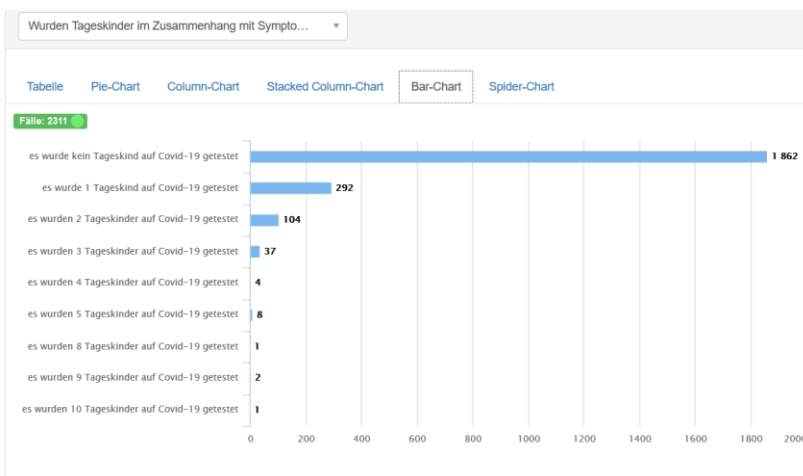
Wurden Tageskinder im Zusammenhang mit Sympto...

Tabelle | Pie-Chart | Column-Chart | Stacked Column-Chart | Bar-Chart | Spider-Chart

Fälle: 2311

| | |
|---|---|
| es wurde kein Tageskind auf Covid-19 getestet | 1 862 |
| es wurde 1 Tageskind auf Covid-19 getestet | 292 |
| es wurden 2 Tageskinder auf Covid-19 getestet | 104 |
| es wurden 3 Tageskinder auf Covid-19 getestet | 37 |
| es wurden 4 Tageskinder auf Covid-19 getestet | 4 |
| es wurden 5 Tageskinder auf Covid-19 getestet | 8 |
| es wurden 8 Tageskinder auf Covid-19 getestet | 1 |
| es wurden 9 Tageskinder auf Covid-19 getestet | 2 |
| es wurden 10 Tageskinder auf Covid-19 getestet | 1 |

0 200 400 600 800 1000 1200 1400 1600 1800 200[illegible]